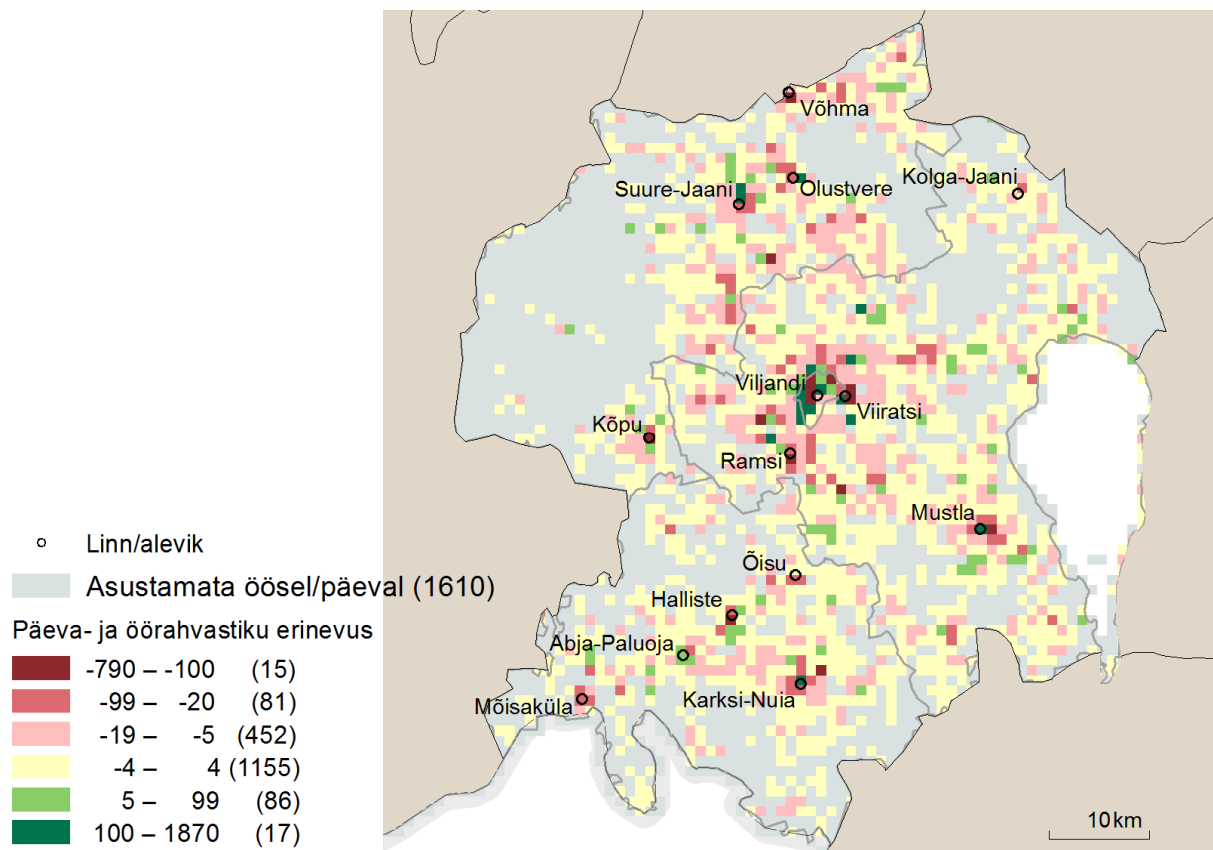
Võhma
Suure-Jaani
Olustvere
Kolga-Jaani
Viljandi
Viiratsi
Kõpu
Ramsi
Mustla
Õisu
Halliste
Abja-Paluoja
Mõisaküla
Karksi-Nuia

Linn/alevik
Asustamata öösel/päeval (1610)
Päeva- ja öörahvastiku erinevus
-790 – -100 (15)
-99 – -20 (81)
-19 – -5 (452)
-4 – 4 (1155)
5 – 99 (86)
100 – 1870 (17)

10km